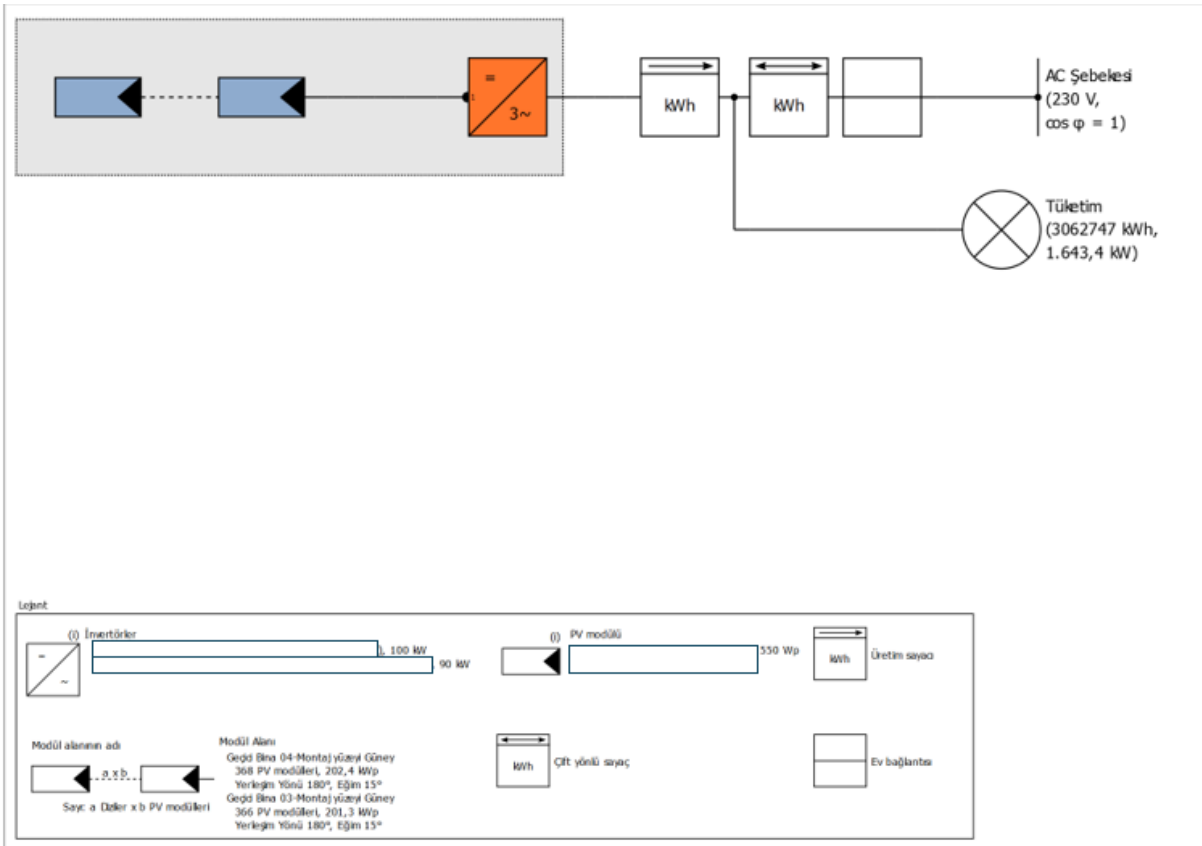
=

3~

kWh

kWh

AC Şebekesi
(230 V,
cos φ = 1)

Tüketim
(3062747 kWh,
1.643,4 kW)

Lejant

(i) İnvertörler

), 100 kW

90 kW

(i) PV modülü

550 Wp

kWh

Üretim sayacı

Modül alanının adı

a x b

Sayı: a Dizler x b PV modülleri

Modül Alanı
Geçid Bina 04-Montaj yüzeyi Güney
368 PV modülleri, 202,4 kWp
Yerleşim Yönü 180°, Eğim 15°
Geçid Bina 03-Montaj yüzeyi Güney
366 PV modülleri, 201,3 kWp
Yerleşim Yönü 180°, Eğim 15°

kWh

Çift yönlü sayaç

Ev bağlantısı